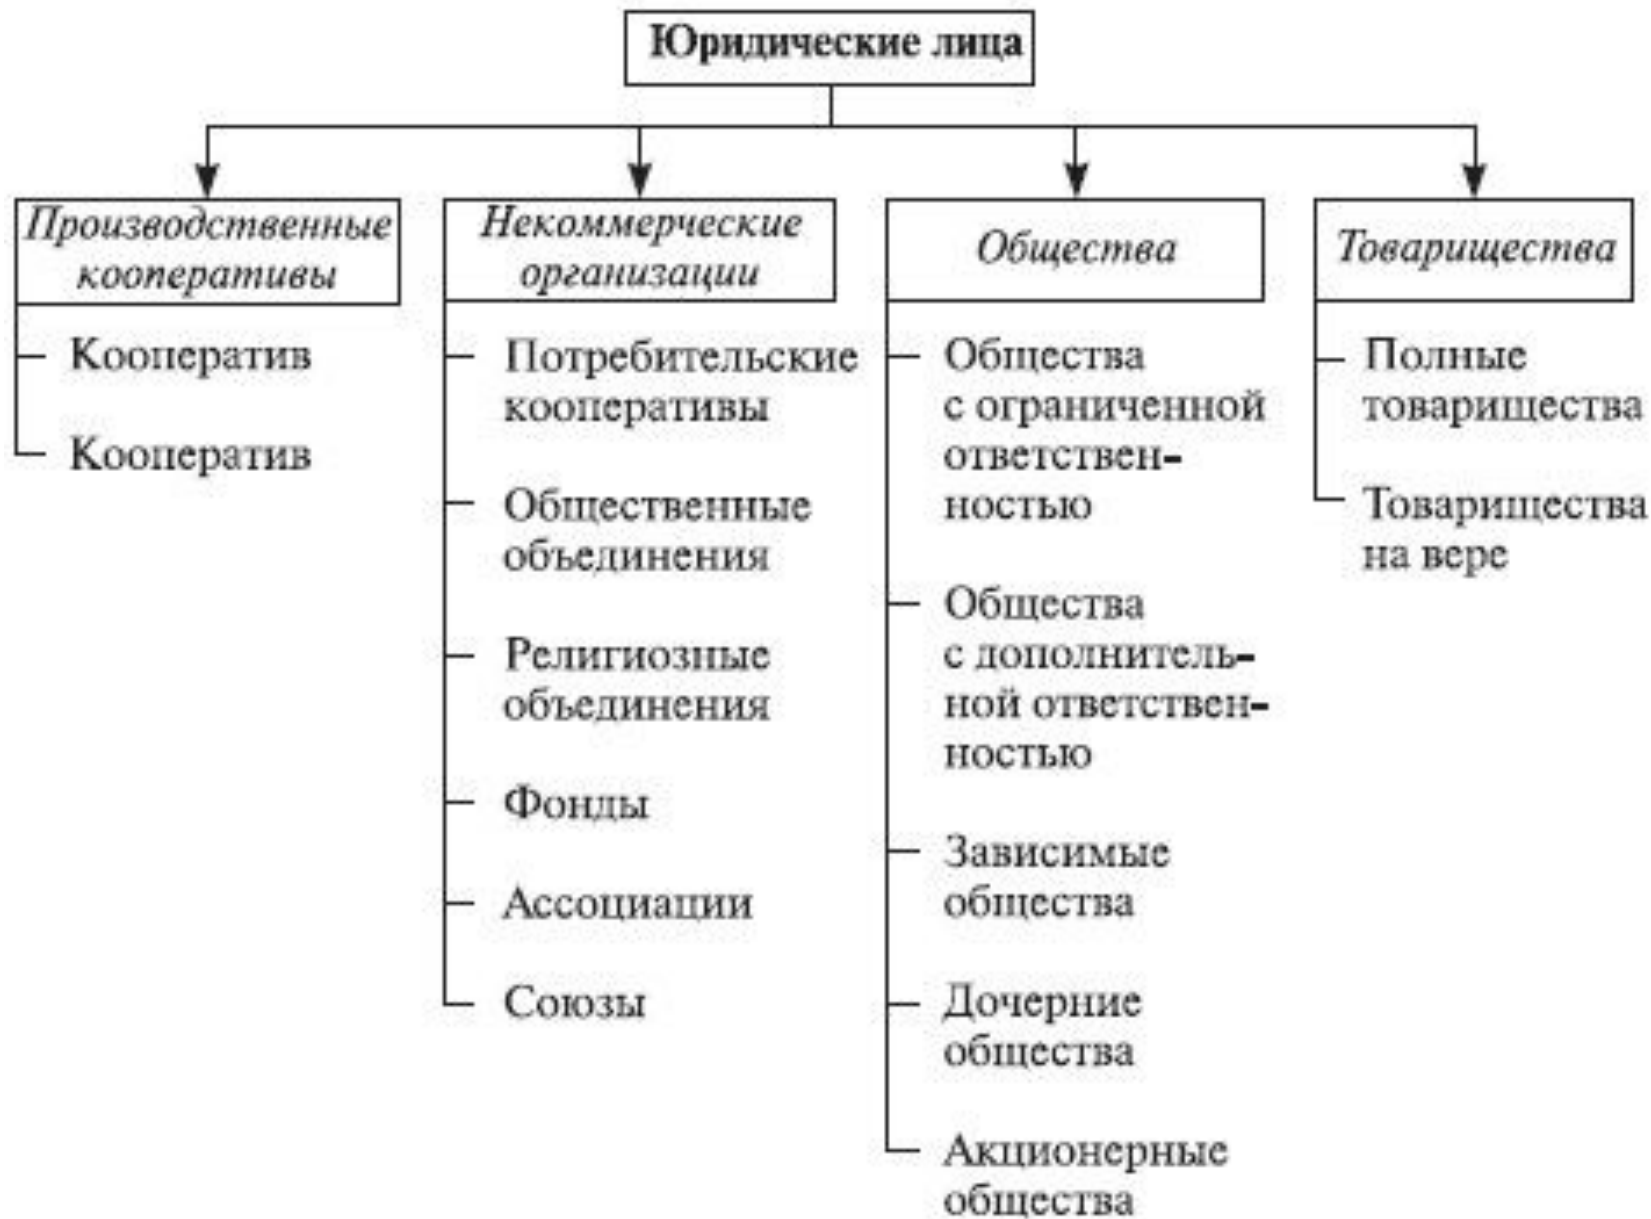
Юридические лица

Производственные кооперативы

Кооператив

Кооператив

Некоммерческие организации

Потребительские кооперативы

Общественные объединения

Религиозные объединения

Фонды

Ассоциации

Союзы

Общества

Общества с ограниченной ответственностью

Общества с дополнительной ответственностью

Зависимые общества

Дочерние общества

Акционерные общества

Товарищества

Полные товарищества

Товарищества на вере